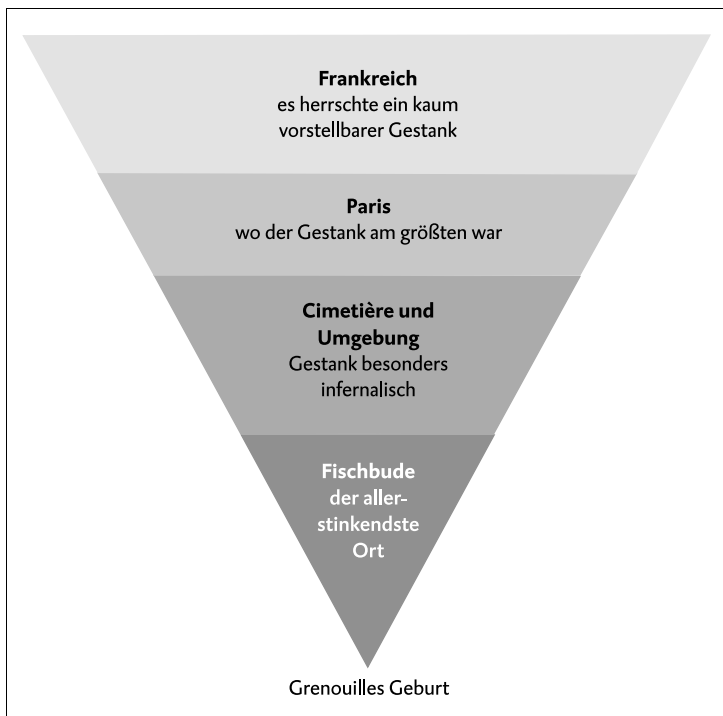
**Frankreich**
es herrschte ein kaum vorstellbarer Gestank

**Paris**
wo der Gestank am größten war

**Cimetière und Umgebung**
Gestank besonders infernalisch

**Fischbude**
der allerstinkendste Ort

Grenouilles Geburt